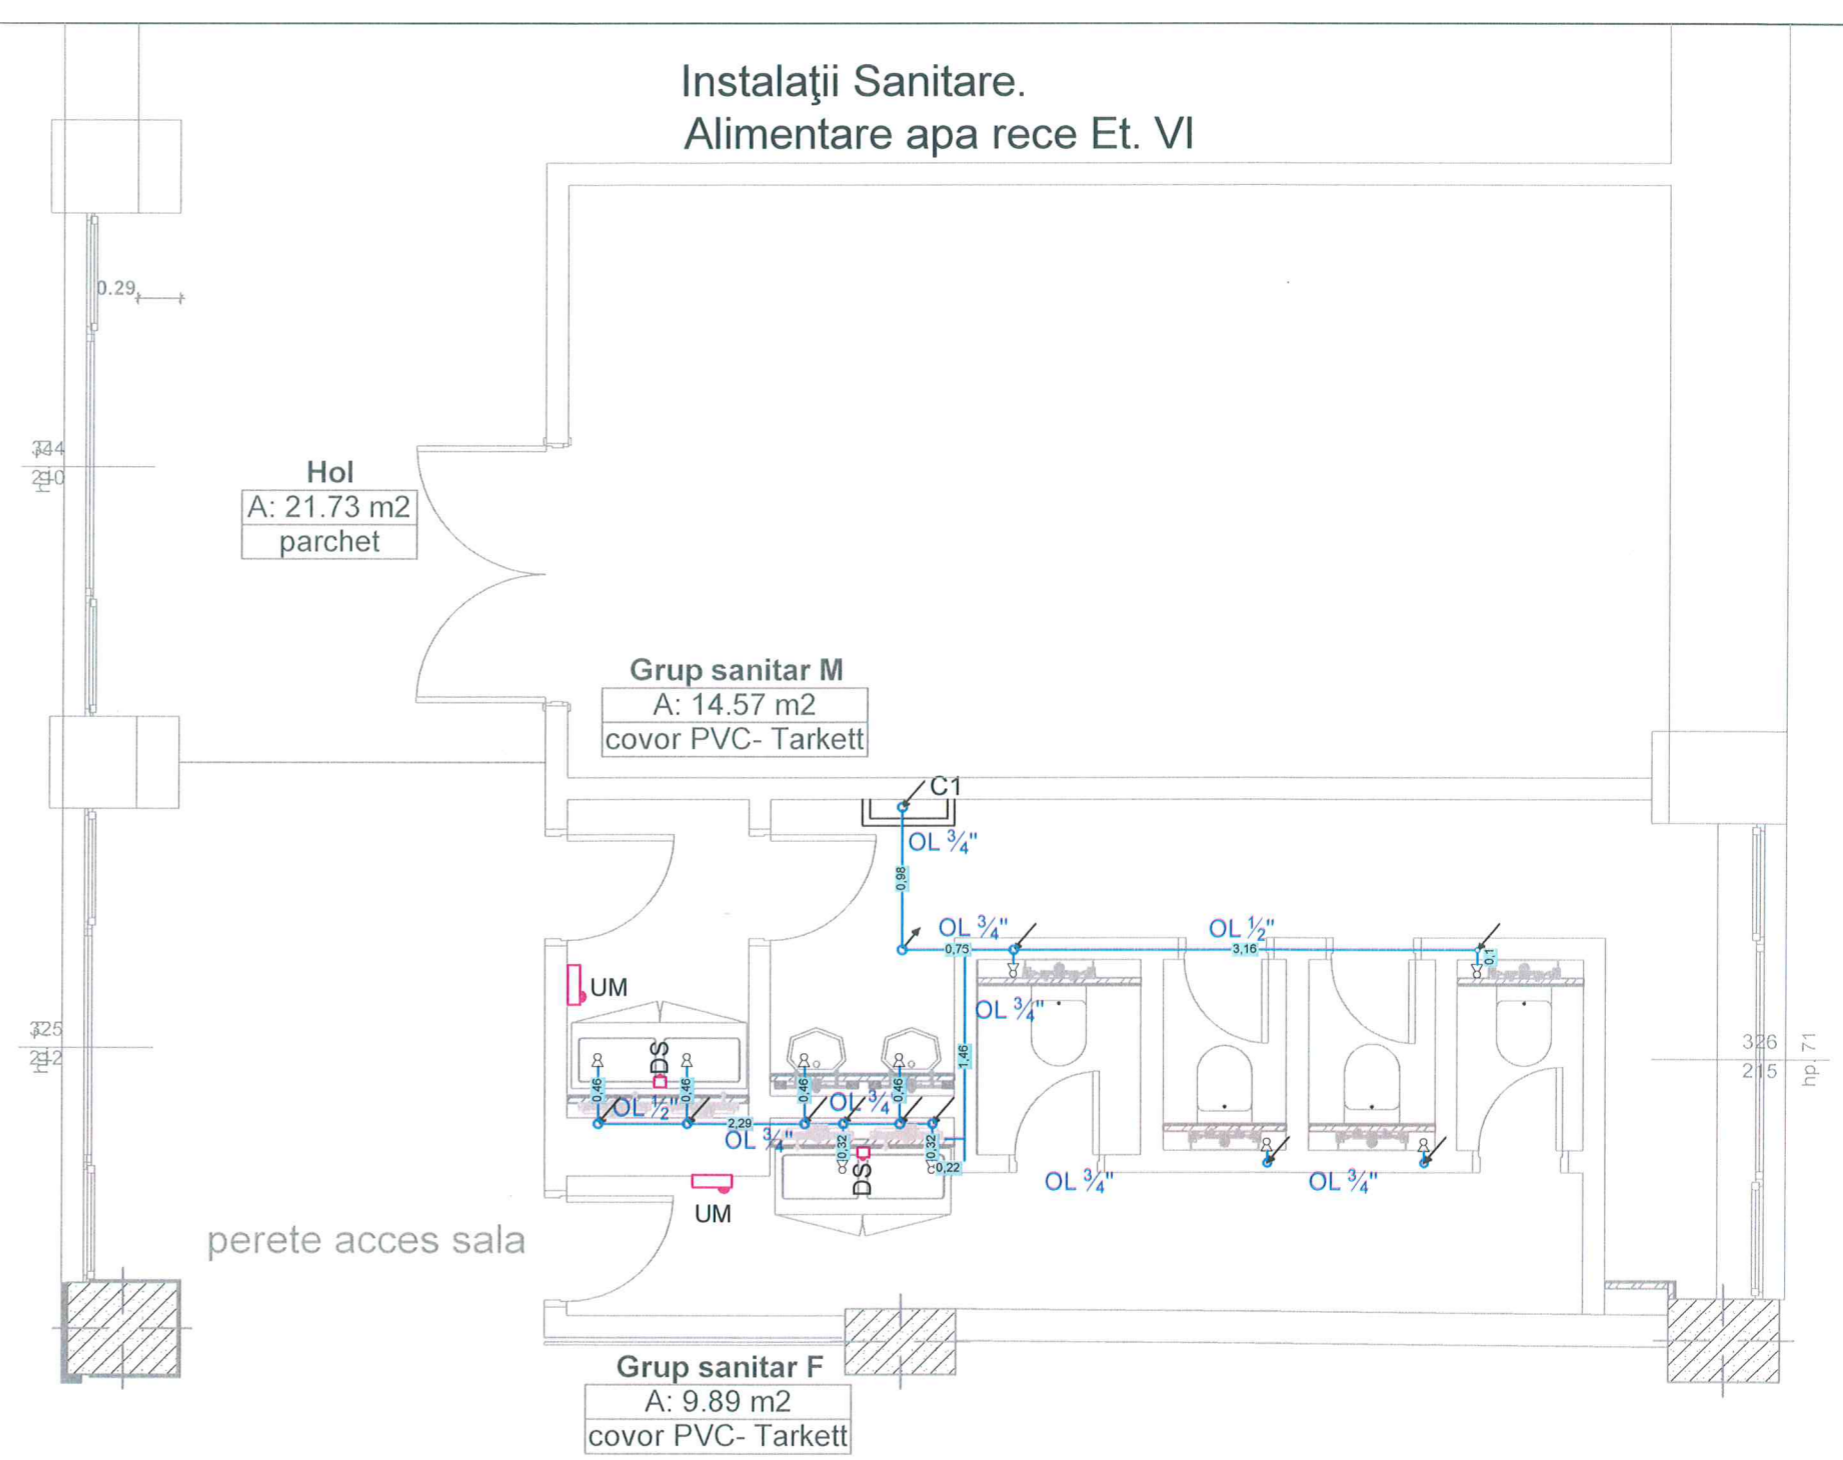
Instalaţii Sanitare.
Alimentare apa rece Et. VI

0.29

344
210

Hol
A: 21.73 m2
parchet

Grup sanitar M
A: 14.57 m2
covor PVC- Tarkett

C1
OL ¾"
0,98
OL ¾"
0,75
OL ½"
3,16
0,1
OL ¾"
1,46

UM
DS
0,46
0,46
OL ½"
2,29
OL ¾"
0,46
OL ¾
0,46
0,32
0,32
0,22
DS
UM

325
212

OL ¾"
OL ¾"

326
215
hp. 71

perete acces sala

Grup sanitar F
A: 9.89 m2
covor PVC- Tarkett